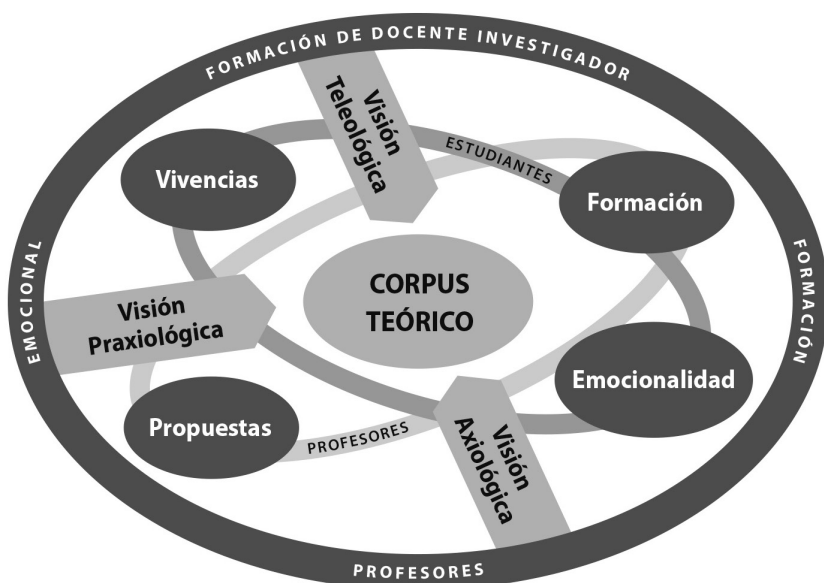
FORMACIÓN DE DOCENTE INVESTIGADOR

FORMACIÓN

PROFESORES

EMOCIONAL

Visión Teleológica

ESTUDIANTES

Vivencias

Formación

CORPUS TEÓRICO

Visión Praxiológica

Emocionalidad

Propuestas

PROFESORES

Visión Axiológica